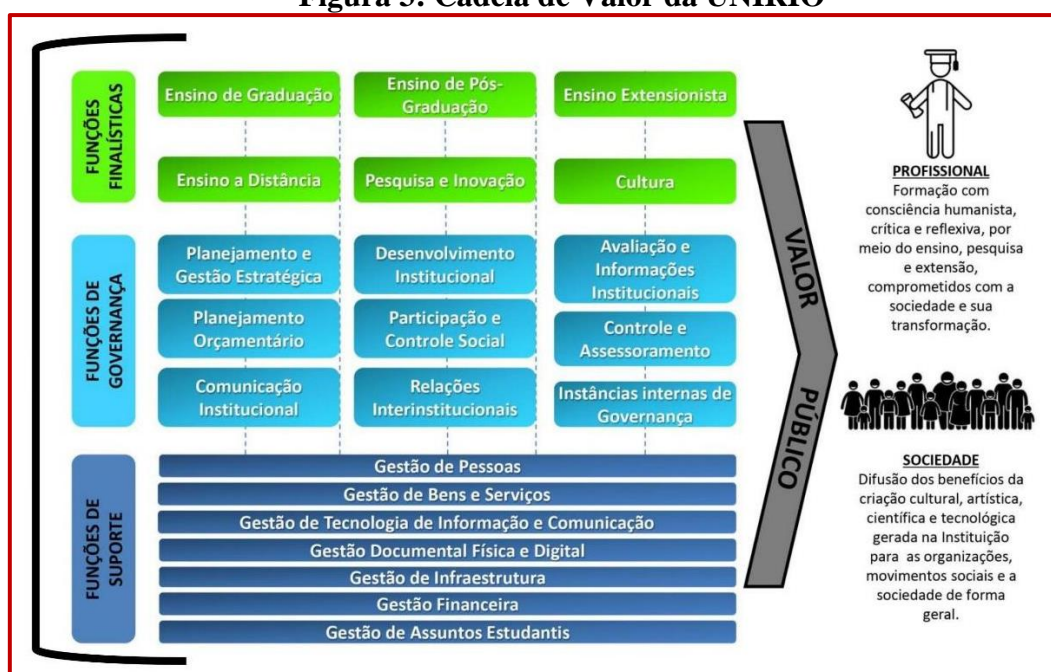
Figura 5: Cadeia de Valor da UNIRIO

FUNÇÕES FINALÍSTICAS

Ensino de Graduação

Ensino de Pós-Graduação

Ensino Extensionista

Ensino a Distância

Pesquisa e Inovação

Cultura

FUNÇÕES DE GOVERNANÇA

Planejamento e Gestão Estratégica

Desenvolvimento Institucional

Avaliação e Informações Institucionais

Planejamento Orçamentário

Participação e Controle Social

Controle e Assessoramento

Comunicação Institucional

Relações Interinstitucionais

Instâncias internas de Governança

FUNÇÕES DE SUPORTE

Gestão de Pessoas

Gestão de Bens e Serviços

Gestão de Tecnologia de Informação e Comunicação

Gestão Documental Física e Digital

Gestão de Infraestrutura

Gestão Financeira

Gestão de Assuntos Estudantis

VALOR PÚBLICO

PROFISSIONAL
Formação com consciência humanista, crítica e reflexiva, por meio do ensino, pesquisa e extensão, comprometidos com a sociedade e sua transformação.

SOCIEDADE
Difusão dos benefícios da criação cultural, artística, científica e tecnológica gerada na Instituição para as organizações, movimentos sociais e a sociedade de forma geral.